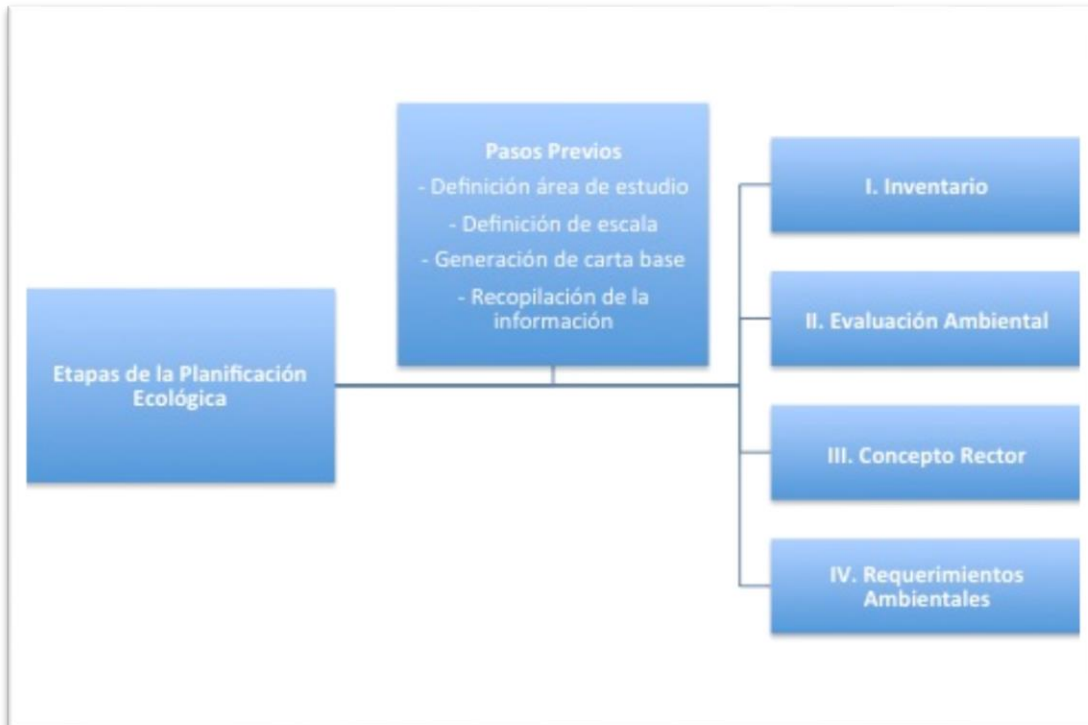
Pasos Previos
- Definición área de estudio
- Definición de escala
- Generación de carta base
- Recopilación de la información

Etapas de la Planificación Ecológica

I. Inventario

II. Evaluación Ambiental

III. Concepto Rector

IV. Requerimientos Ambientales